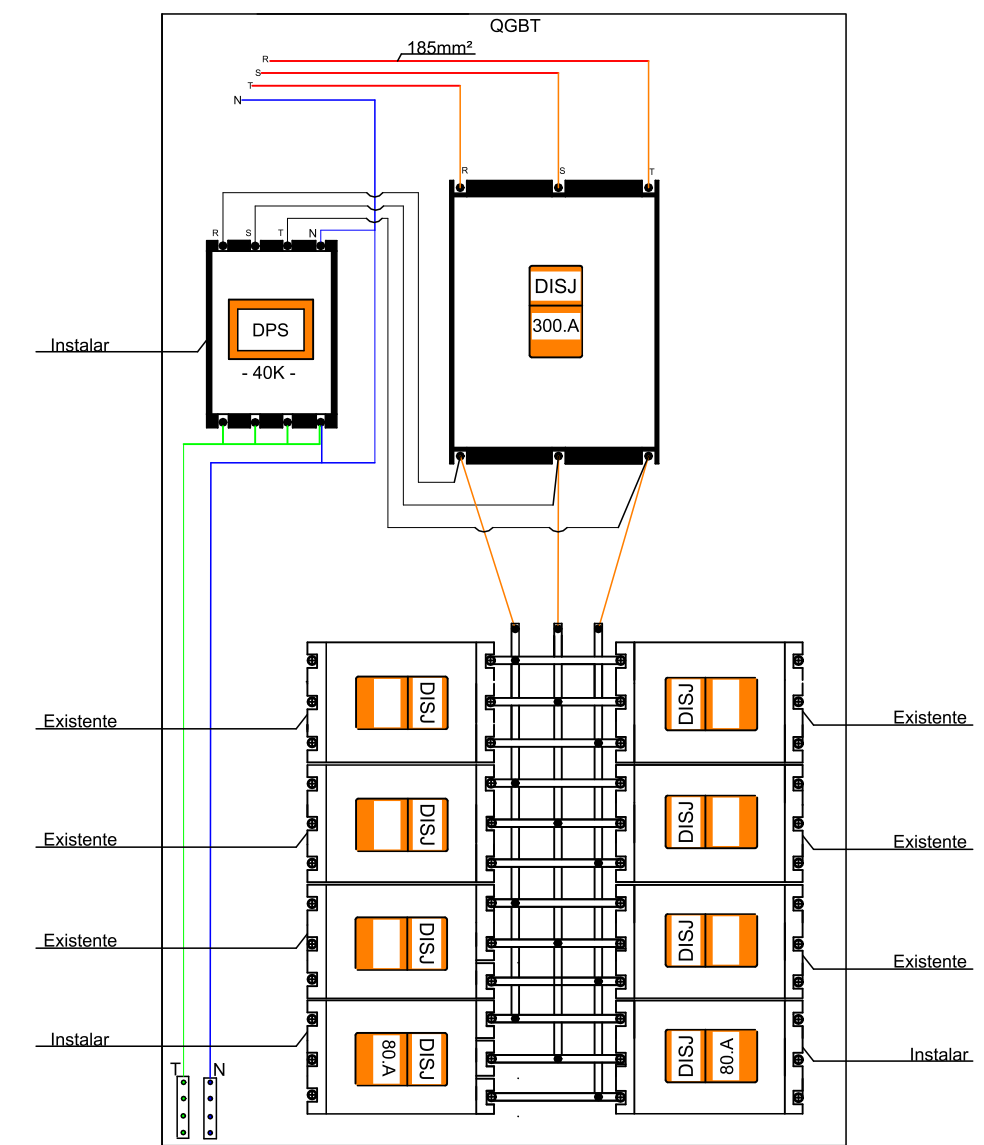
QGBT

185mm²

R
S
T
N

R S T N

Instalar

DPS

- 40K -

R S T

DISJ
300.A

Existente
DISJ
DISJ
Existente

Existente
DISJ
DISJ
Existente

Existente
DISJ
DISJ
Existente

Instalar
DISJ
80.A
DISJ
80.A
Instalar

T N